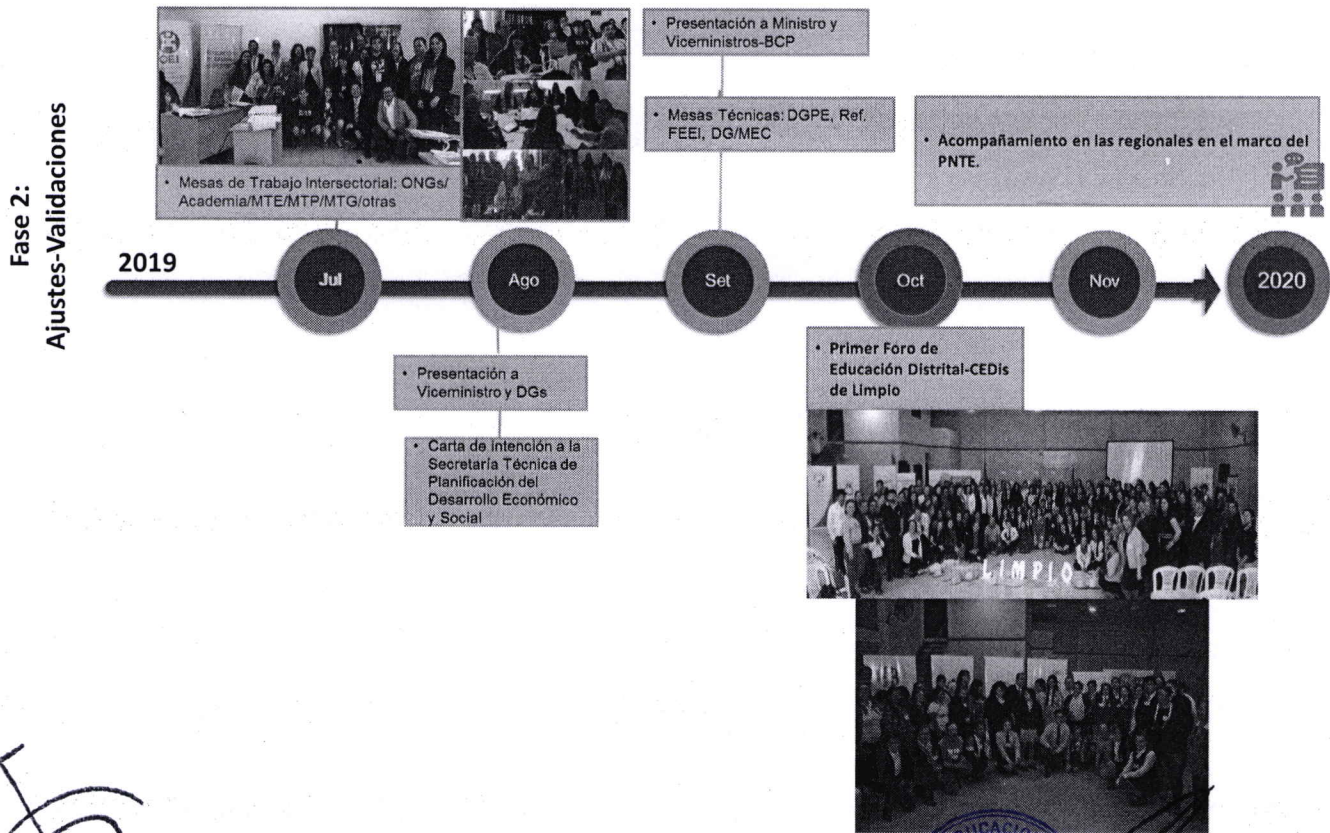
Fase 2:
Ajustes-Validaciones

2019

• Mesas de Trabajo Intersectorial: ONGs/ Academia/MTE/MTP/MTG/otras

• Presentación a Ministro y Viceministros-BCP

• Mesas Técnicas: DGPE, Ref. FEEI, DG/MEC

• Acompañamiento en las regionales en el marco del PNTE.

Jul

Ago

Set

Oct

Nov

2020

• Presentación a Viceministro y DGs

• Carta de intención a la Secretaría Técnica de Planificación del Desarrollo Económico y Social

• Primer Foro de Educación Distrital-CEDis de Limpio

LIMPIO